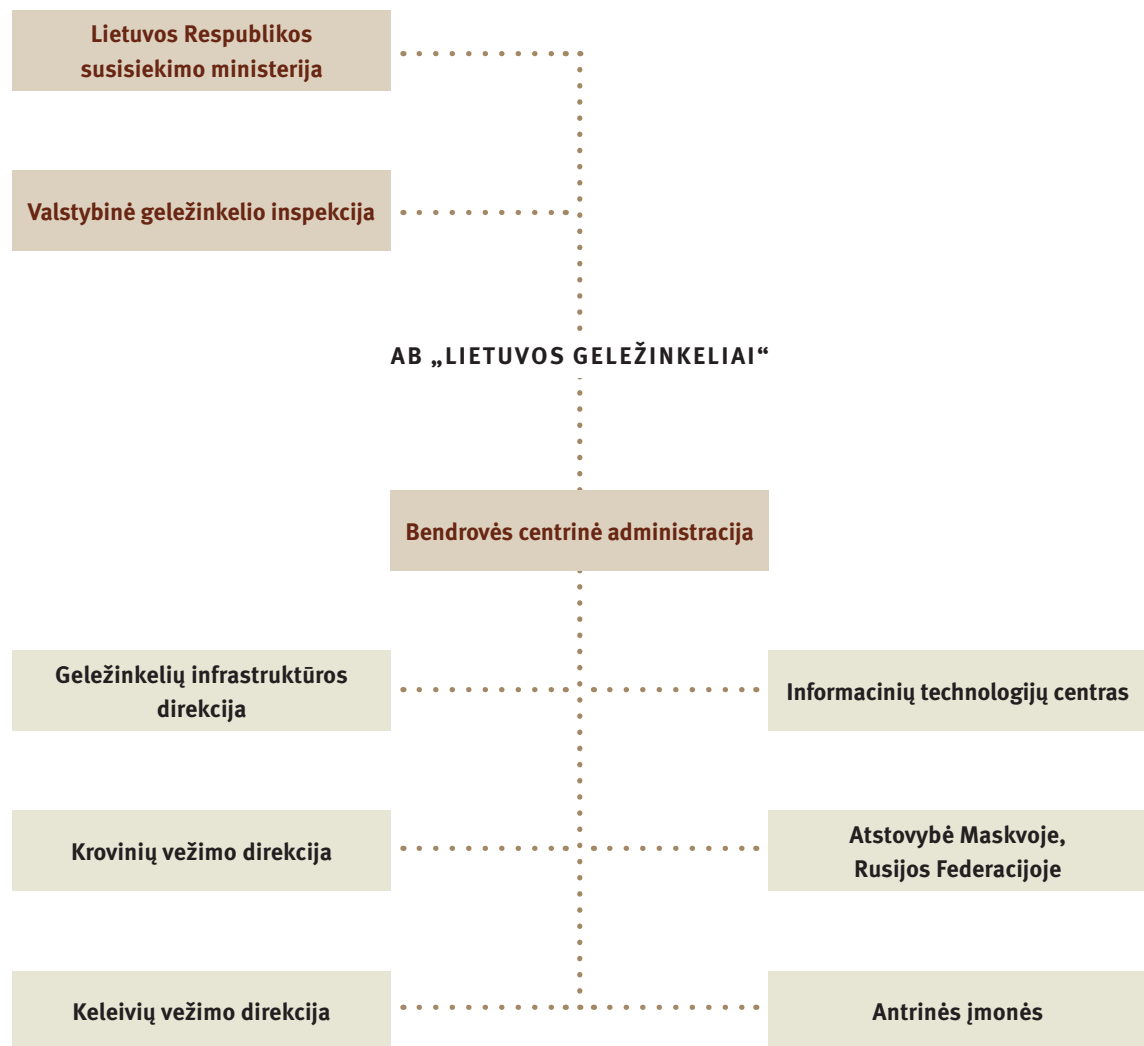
Lietuvos Respublikos susisiekimo ministerija

Valstybinė geležinkelio inspekcija

AB „LIETUVOS GELEŽINKELIAI“

Bendrovės centrinė administracija

Geležinkelių infrastruktūros direkcija

Informacinių technologijų centras

Krovinių vežimo direkcija

Atstovybė Maskvoje, Rusijos Federacijoje

Keleivių vežimo direkcija

Antrinės įmonės